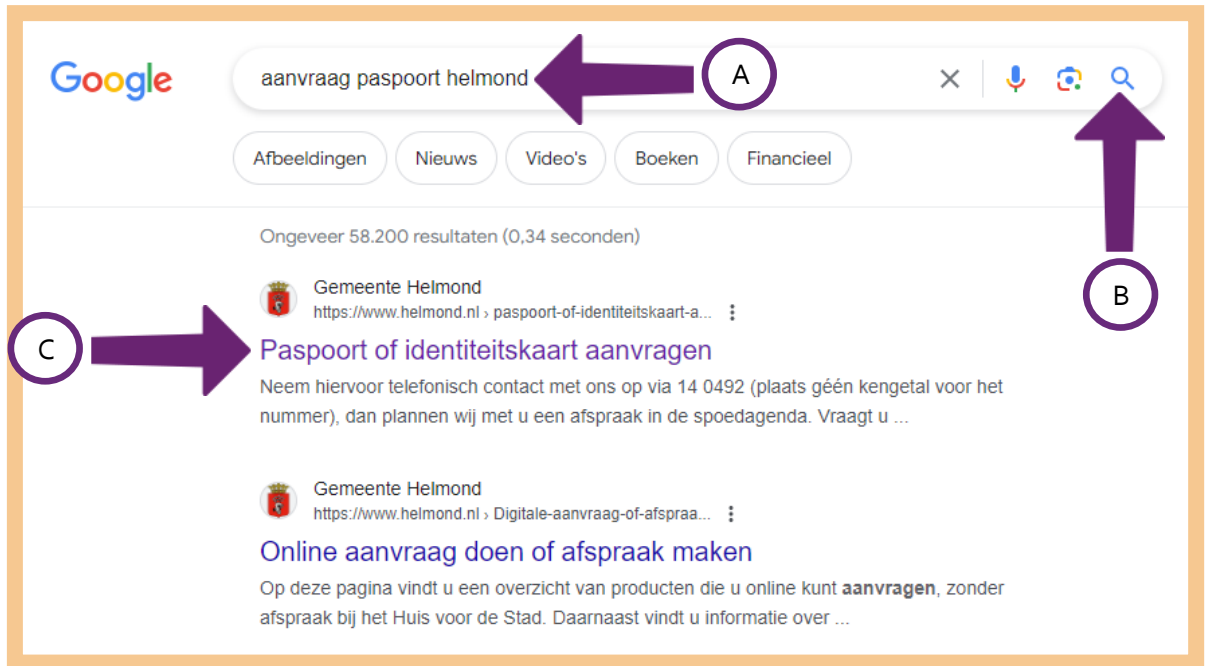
Google

aanvraag paspoort helmond

A

Afbeeldingen Nieuws Video's Boeken Financieel

Ongeveer 58.200 resultaten (0,34 seconden)

B

Gemeente Helmond
https://www.helmond.nl › paspoort-of-identiteitskaart-a...

C

Paspoort of identiteitskaart aanvragen

Neem hiervoor telefonisch contact met ons op via 14 0492 (plaats géén kengetal voor het nummer), dan plannen wij met u een afspraak in de spoedagenda. Vraagt u ...

Gemeente Helmond
https://www.helmond.nl › Digitale-aanvraag-of-afspraa...

Online aanvraag doen of afspraak maken

Op deze pagina vindt u een overzicht van producten die u online kunt **aanvragen**, zonder afspraak bij het Huis voor de Stad. Daarnaast vindt u informatie over ...